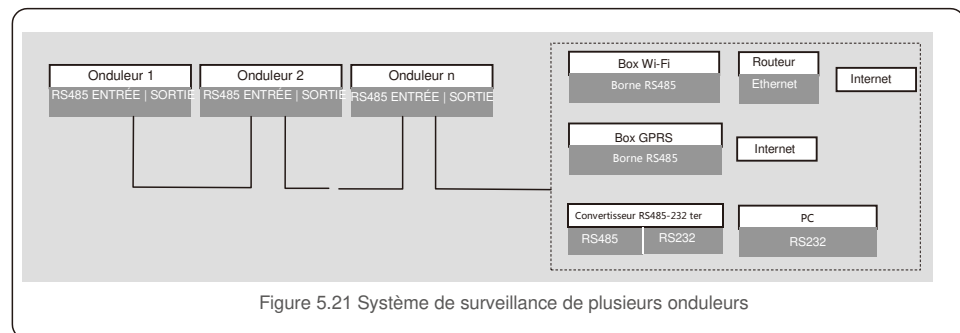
Onduleur 1
RS485 ENTRÉE | SORTIE

Onduleur 2
RS485 ENTRÉE | SORTIE

Onduleur n
RS485 ENTRÉE | SORTIE

Box Wi-Fi
Borne RS485

Routeur
Ethernet

Internet

Box GPRS
Borne RS485

Internet

Convertisseur RS485-232 ter
RS485
RS232

PC
RS232

Figure 5.21 Système de surveillance de plusieurs onduleurs